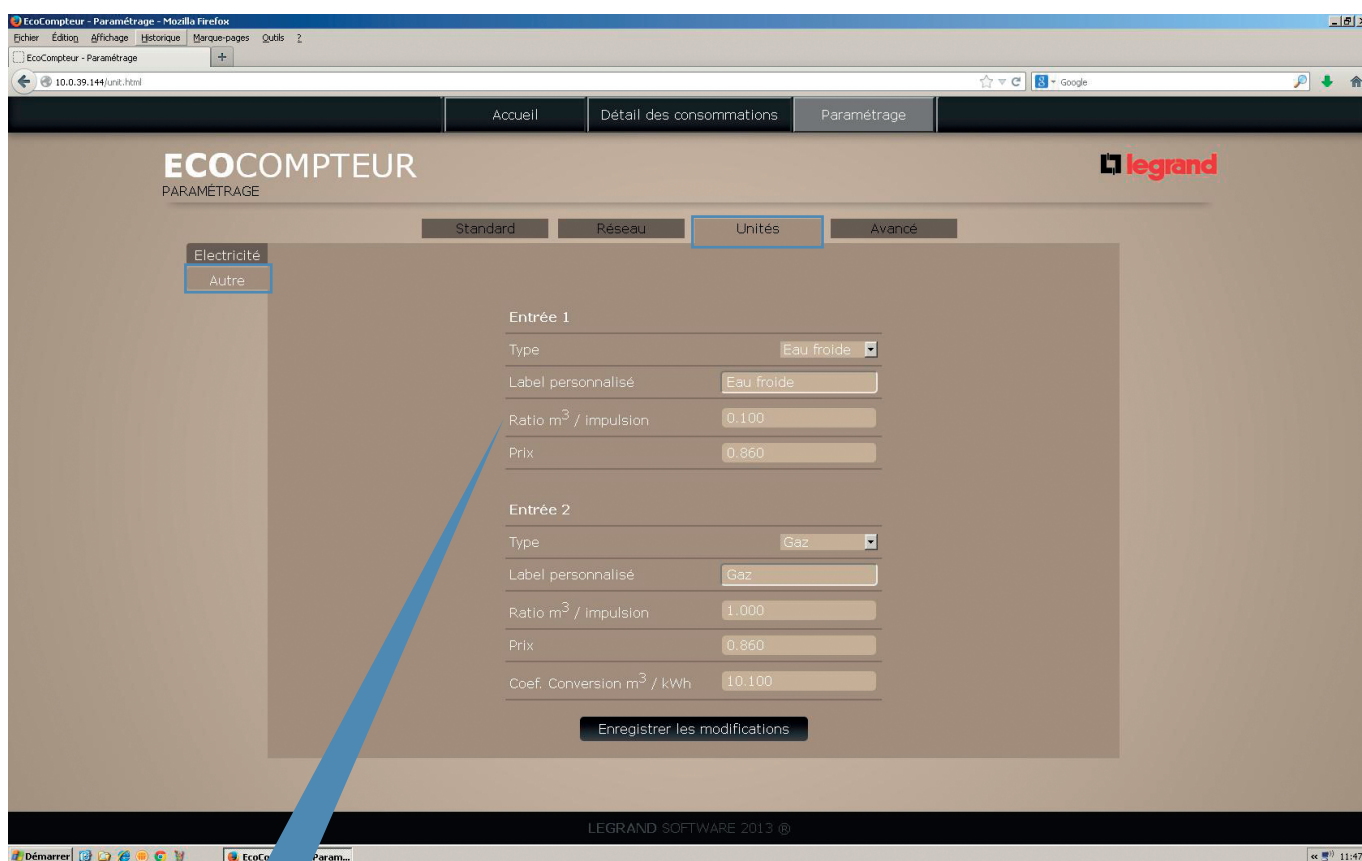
EcoCompteur - Paramétrage - Mozilla Firefox
Fichier Édition Affichage Historique Marque-pages Outils ?
EcoCompteur - Paramétrage
10.0.39.144/unit.html
Google

Accueil | Détail des consommations | Paramétrage

ECOCOMPTEUR
PARAMÉTRAGE

legrand

Standard | Réseau | Unités | Avancé

Electricité
Autre

Entrée 1

| | |
|---|---|
| Type | Eau froide |
| Label personnalisé | Eau froide |
| Ratio $m^3$ / impulsion | 0.100 |
| Prix | 0.860 |

Entrée 2

| | |
|---|---|
| Type | Gaz |
| Label personnalisé | Gaz |
| Ratio $m^3$ / impulsion | 1.000 |
| Prix | 0.860 |
| Coef. Conversion $m^3$ / kWh | 10.100 |

Enregistrer les modifications

LEGRAND SOFTWARE 2013 ®

Démarrer | EcoCo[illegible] Param...
11:47